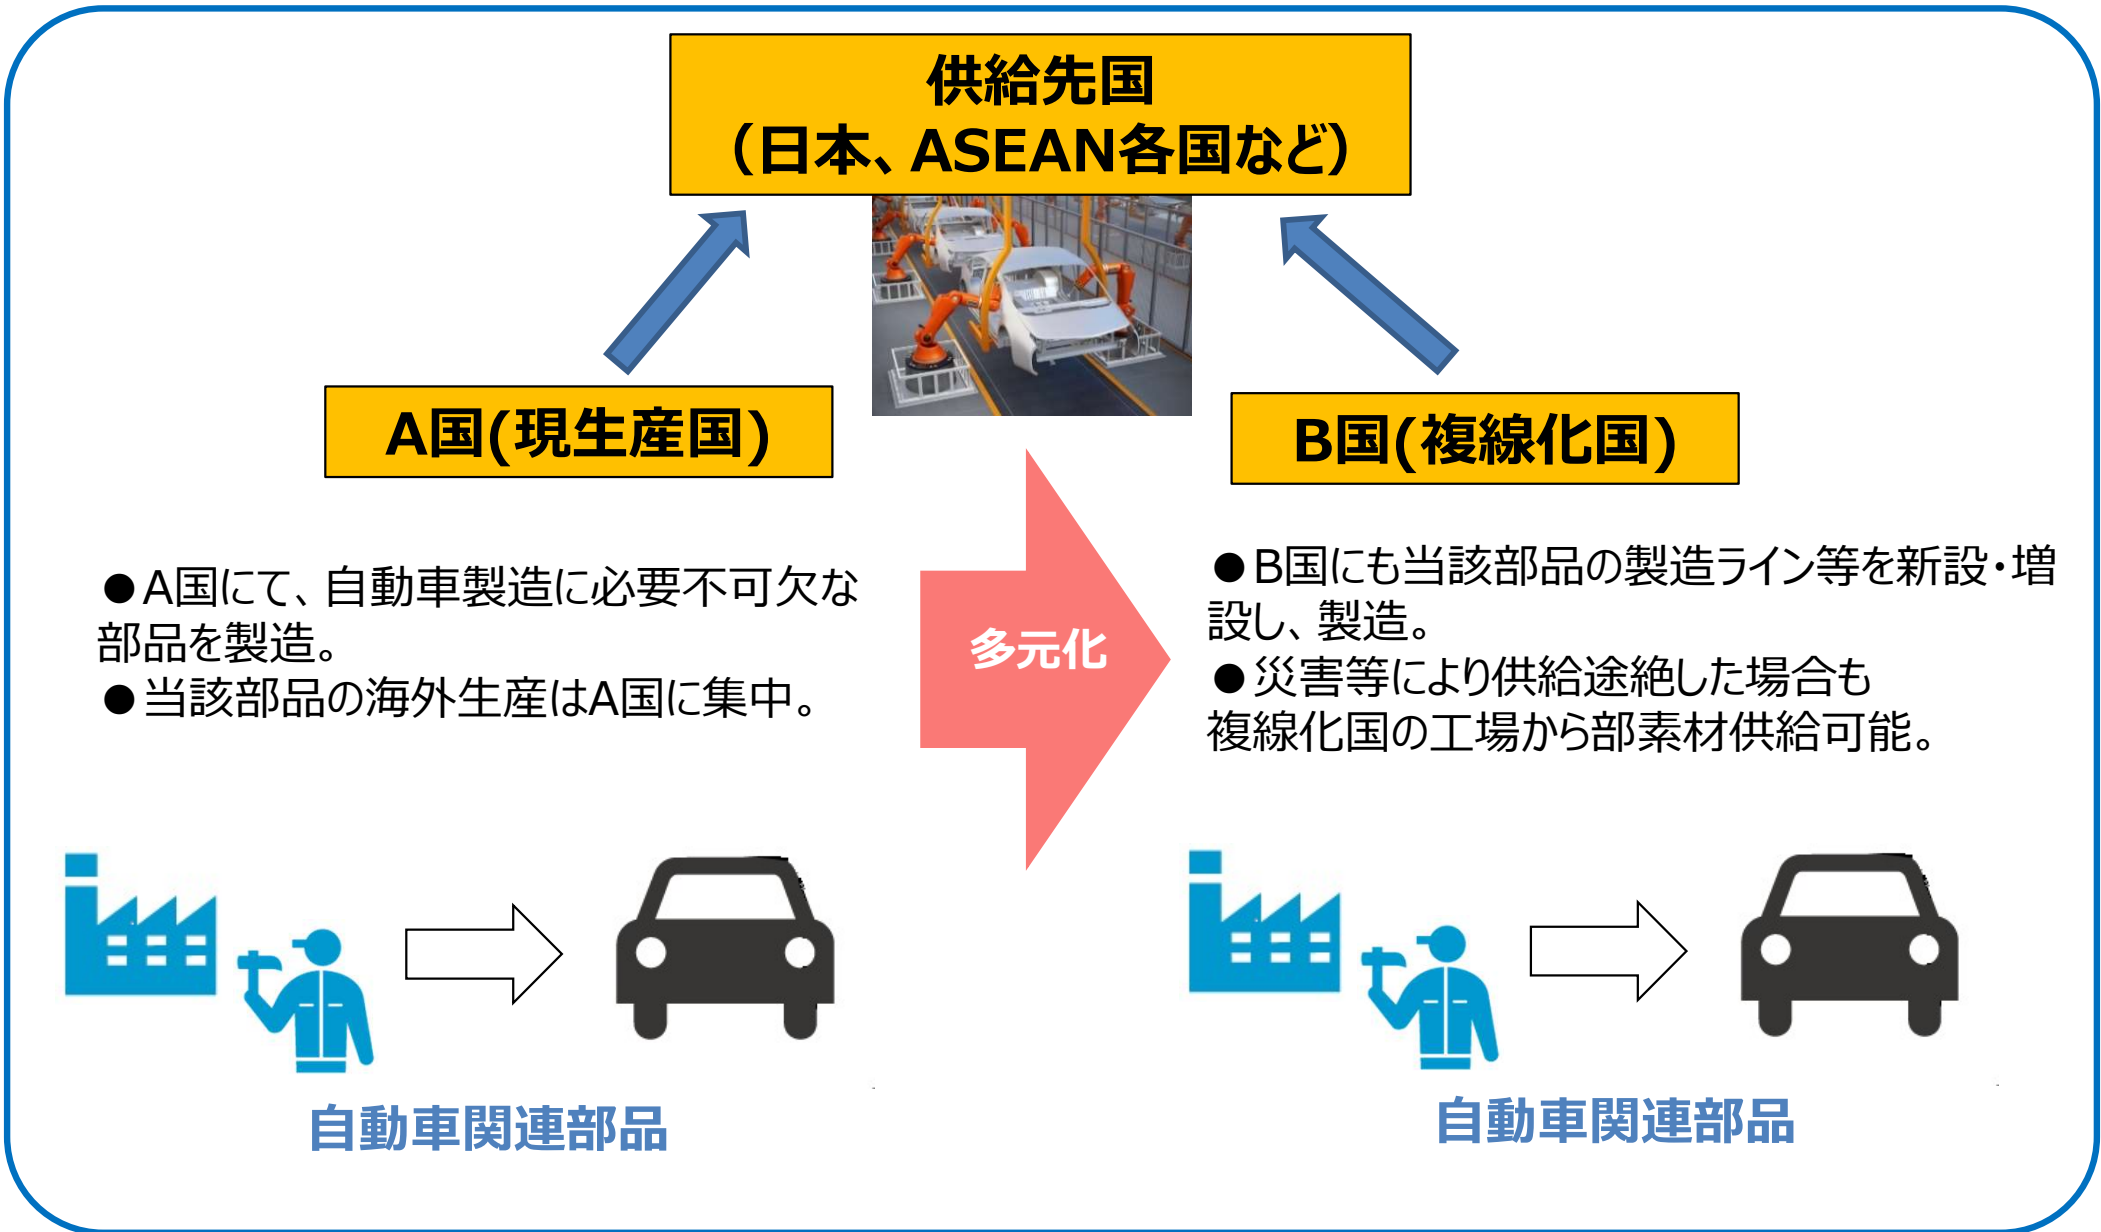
供給先国
（日本、ASEAN各国など）

A国(現生産国)

B国(複線化国)

●A国にて、自動車製造に必要不可欠な部品を製造。
●当該部品の海外生産はA国に集中。

多元化

●B国にも当該部品の製造ライン等を新設・増設し、製造。
●災害等により供給途絶した場合も複線化国の工場から部素材供給可能。

自動車関連部品

自動車関連部品